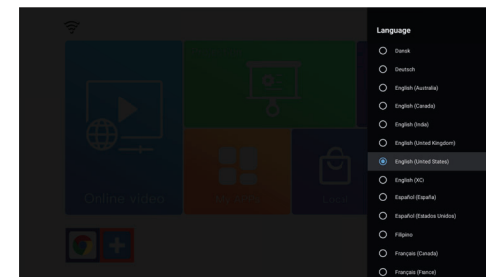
Language

Dansk

Deutsch

English (Australia)

English (Canada)

English (India)

English (United Kingdom)

English (United States)

English (XC)

Español (España)

Español (Estados Unidos)

Filipino

Français (Canada)

Français (France)

Online video